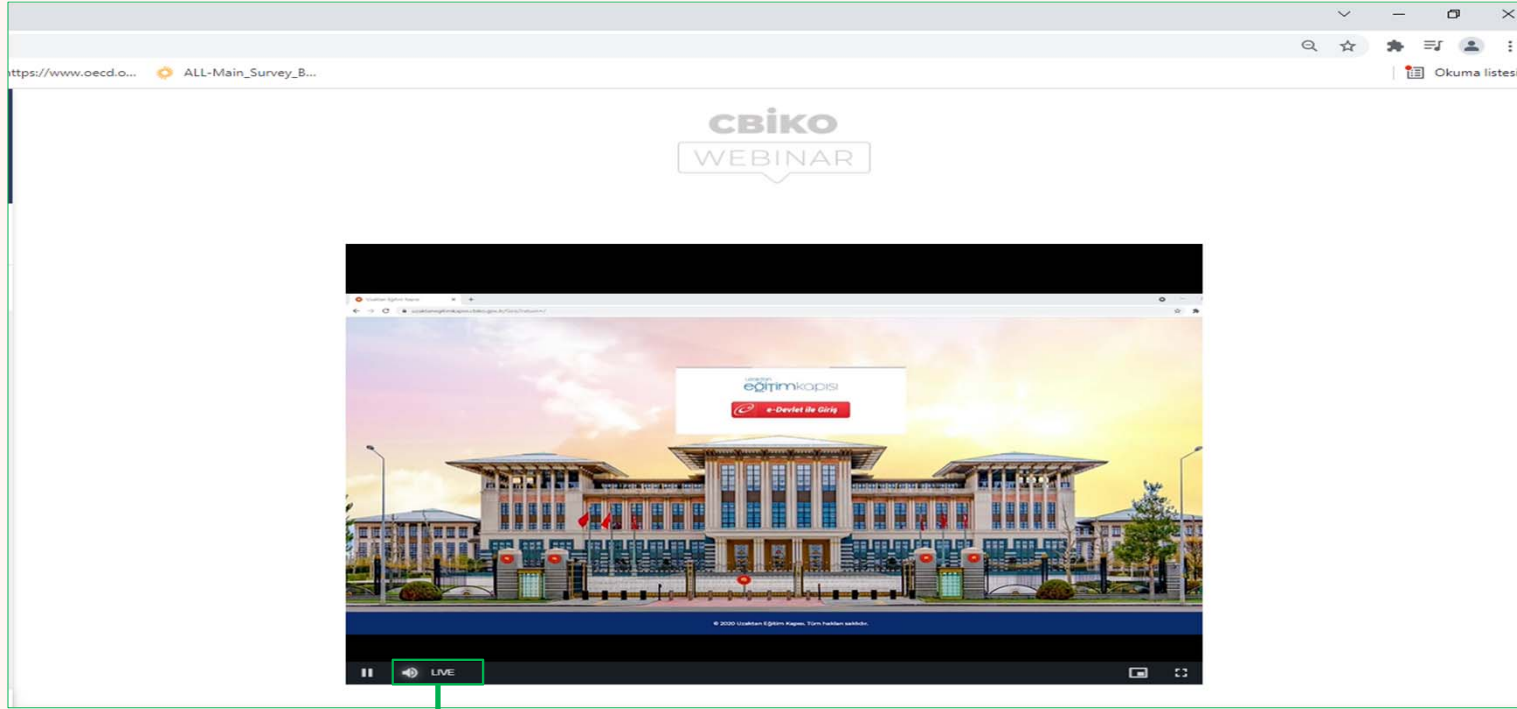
ttps://www.oecd.o... ALL-Main_Survey_B... Okuma listesi

CBİKO
WEBINAR

Uzaktan Eğitim Kapısı
uzaktanegitimkapisi.cbiko.gov.tr/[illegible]

uzaktan eğitimkapısı
e-Devlet ile Giriş

© 2020 Uzaktan Eğitim Kapısı. Tüm hakları saklıdır.

LIVE